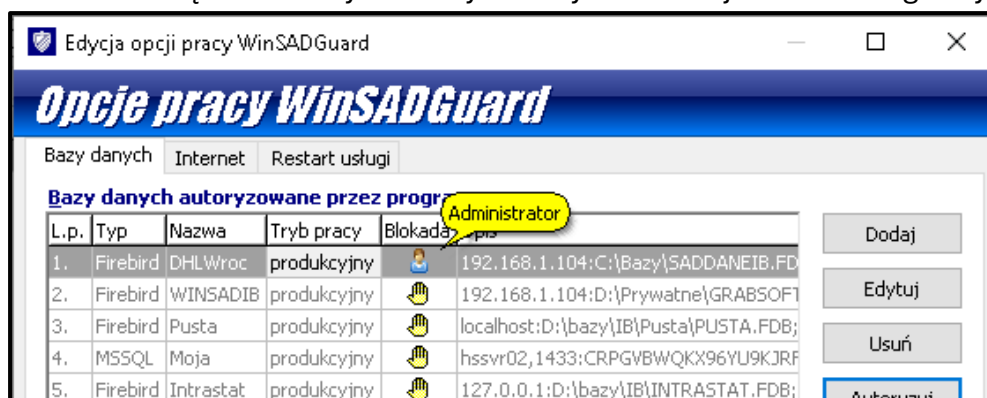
Edycja opcji pracy WinSADGuard

Opcje pracy WinSADGuard

Bazy danych | Internet | Restart usługi

Bazy danych autoryzowane przez progra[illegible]

Administrator

| L.p. | Typ | Nazwa | Tryb pracy | Blokada | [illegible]pis |
|---|---|---|---|---|---|
| 1. | Firebird | DHLWroc | produkcyjny | | 192.168.1.104:C:\Bazy\SADDANEIB.FD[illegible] |
| 2. | Firebird | WINSADIB | produkcyjny | | 192.168.1.104:D:\Prywatne\GRABSOFT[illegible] |
| 3. | Firebird | Pusta | produkcyjny | | localhost:D:\bazy\IB\Pusta\PUSTA.FDB; |
| 4. | MSSQL | Moja | produkcyjny | | hssvr02,1433:CRPGVBWQKX96YU9KJRF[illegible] |
| 5. | Firebird | Intrastat | produkcyjny | | 127.0.0.1:D:\bazy\IB\INTRASTAT.FDB; |

Dodaj
Edytuj
Usuń
Autoryzuj